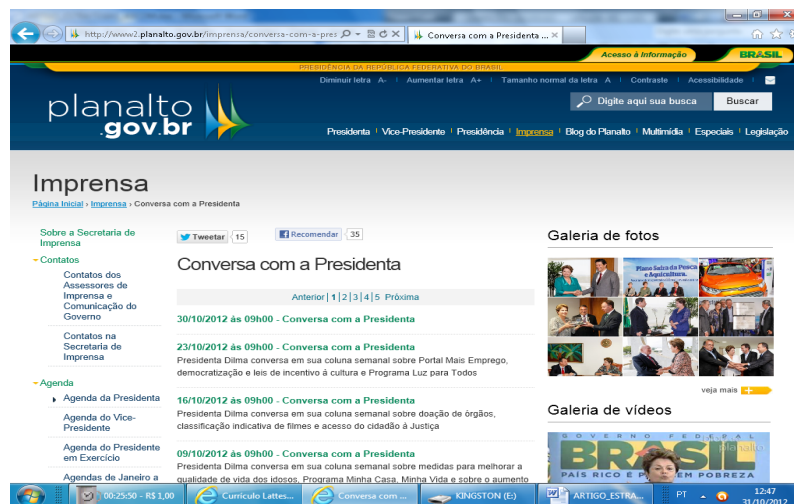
http://www2.planalto.gov.br/imprensa/conversa-com-a-pres
Conversa com a Presidenta ...

Acesso à Informação
BRASIL

PRESIDÊNCIA DA REPÚBLICA FEDERATIVA DO BRASIL

Diminuir letra A- | Aumentar letra A+ | Tamanho normal da letra A | Contraste | Acessibilidade

planalto .gov.br

Digite aqui sua busca
Buscar

Presidenta | Vice-Presidente | Presidência | Imprensa | Blog do Planalto | Multimídia | Especiais | Legislação

Imprensa

Página Inicial › Imprensa › Conversa com a Presidenta

Sobre a Secretaria de Imprensa

- Contatos

Contatos dos Assessores de Imprensa e Comunicação do Governo

Contatos na Secretaria de Imprensa

- Agenda

Agenda da Presidenta

Agenda do Vice-Presidente

Agenda do Presidente em Exercício

Agendas de Janeiro a

Tweetar 15
Recomendar 35

Conversa com a Presidenta

Anterior | 1 | 2 | 3 | 4 | 5 Próxima

30/10/2012 às 09h00 - Conversa com a Presidenta

23/10/2012 às 09h00 - Conversa com a Presidenta
Presidenta Dilma conversa em sua coluna semanal sobre Portal Mais Emprego, democratização e leis de incentivo à cultura e Programa Luz para Todos

16/10/2012 às 09h00 - Conversa com a Presidenta
Presidenta Dilma conversa em sua coluna semanal sobre doação de órgãos, classificação indicativa de filmes e acesso do cidadão à Justiça

09/10/2012 às 09h00 - Conversa com a Presidenta
Presidenta Dilma conversa em sua coluna semanal sobre medidas para melhorar a qualidade de vida dos idosos, Programa Minha Casa, Minha Vida e sobre o aumento

Galeria de fotos

Plano Safra da Pesca e Aquicultura

veja mais

Galeria de vídeos

GOVERNO FEDERAL
BRASIL
PAÍS RICO É PAÍS SEM POBREZA

00:25:50 - R$ 1,00
Currículo Lattes...
Conversa com ...
KINGSTON (E:)
ARTIGO_ESTRA...
PT
12:47
31/10/2012